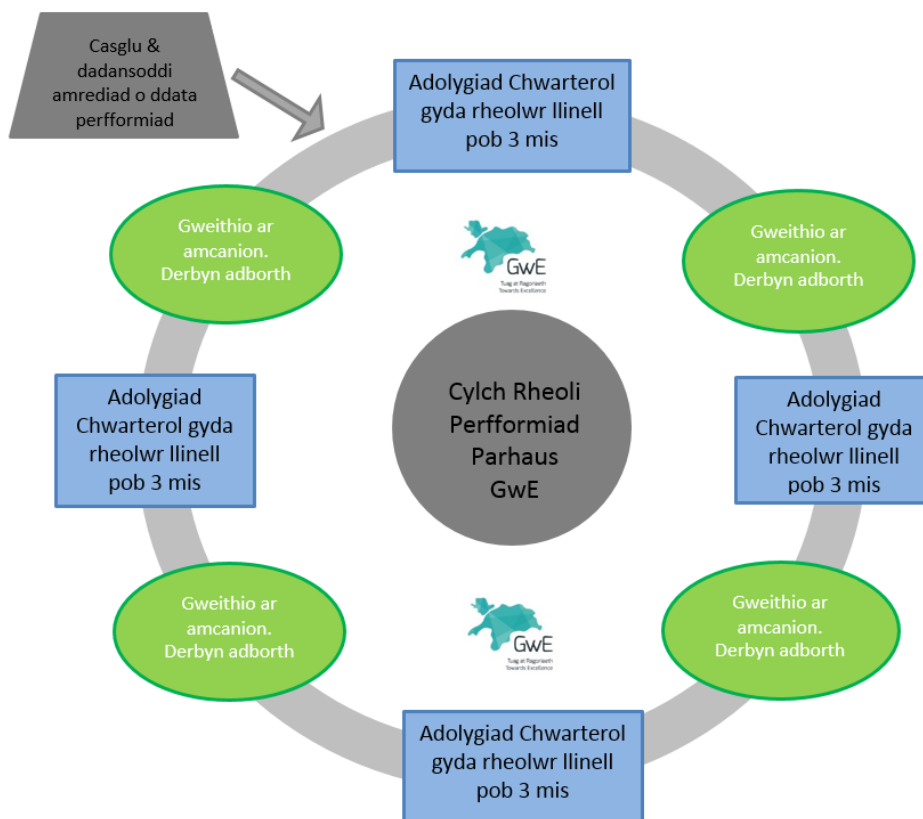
Casglu & dadansoddi amrediad o ddata perfformiad

Adolygiad Chwarterol gyda rheolwr llinell pob 3 mis

Gweithio ar amcanion. Derbyn adborth

GwE
Tuag at Ragoriaeth
Towards Excellence

Gweithio ar amcanion. Derbyn adborth

Adolygiad Chwarterol gyda rheolwr llinell pob 3 mis

Cylch Rheoli Perfformiad Parhaus GwE

Adolygiad Chwarterol gyda rheolwr llinell pob 3 mis

Gweithio ar amcanion. Derbyn adborth

GwE
Tuag at Ragoriaeth
Towards Excellence

Gweithio ar amcanion. Derbyn adborth

Adolygiad Chwarterol gyda rheolwr llinell pob 3 mis